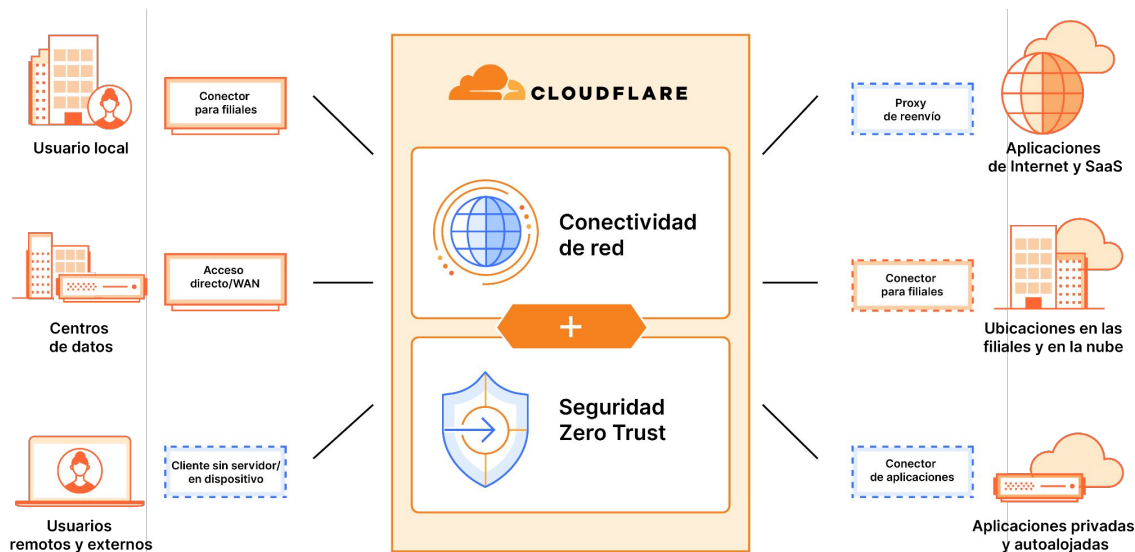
Usuario local

Conector para filiales

Centros de datos

Acceso directo/WAN

Usuarios remotos y externos

Cliente sin servidor/ en dispositivo

CLOUDFLARE

Conectividad de red

+

Seguridad Zero Trust

Proxy de reenvío

Aplicaciones de Internet y SaaS

Conector para filiales

Ubicaciones en las filiales y en la nube

Conector de aplicaciones

Aplicaciones privadas y autoalojadas